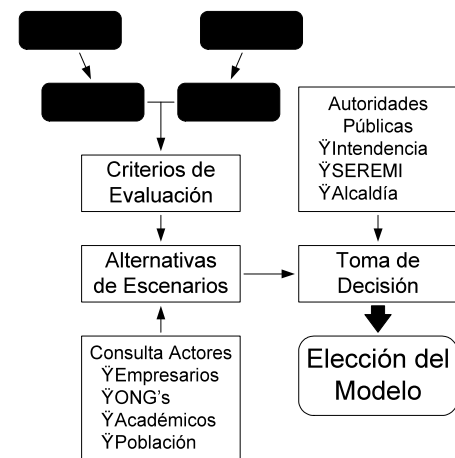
Autoridades Públicas
ŸIntendencia
ŸSEREMI
ŸAlcaldía

Criterios de Evaluación

Alternativas de Escenarios

Toma de Decisión

Elección del Modelo

Consulta Actores
ŸEmpresarios
ŸONG's
ŸAcadémicos
ŸPoblación